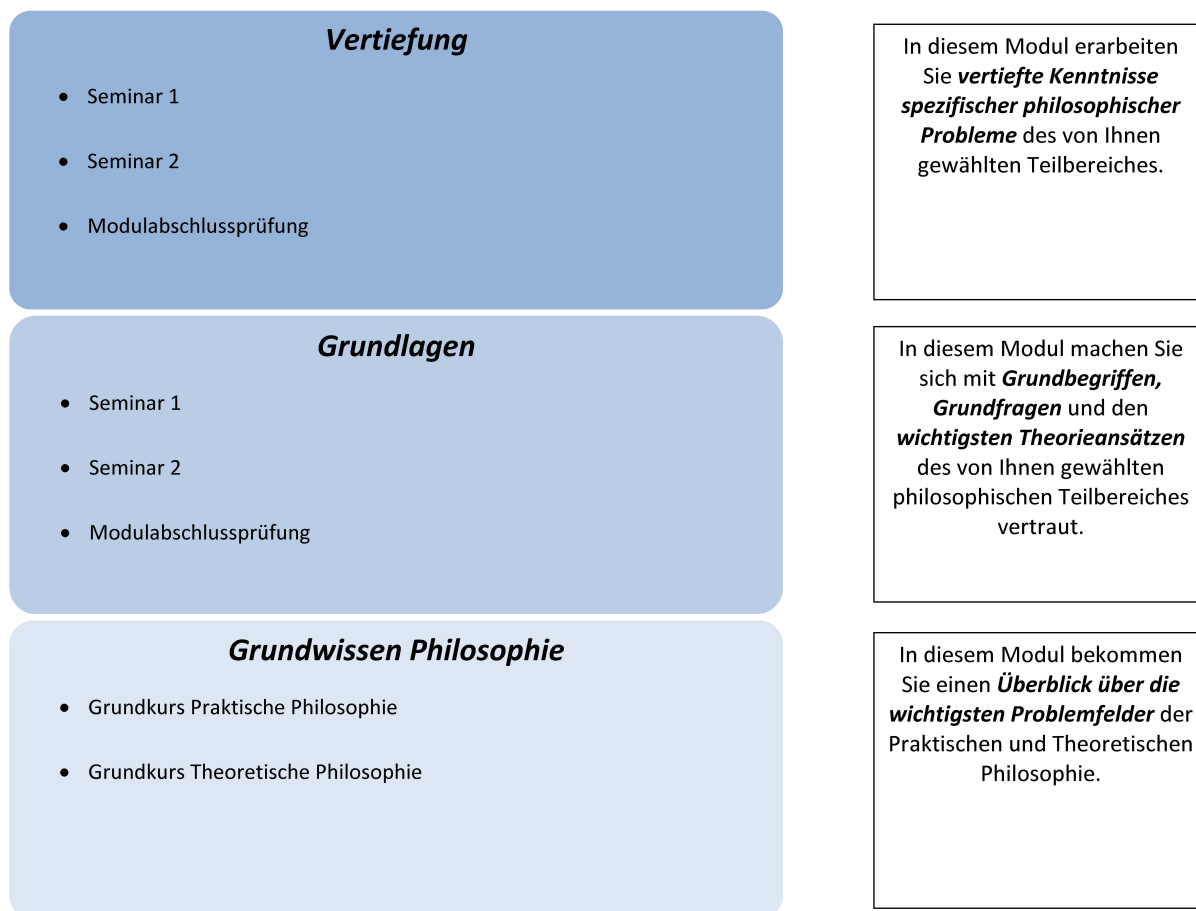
Vertiefung

- Seminar 1
- Seminar 2
- Modulabschlussprüfung

In diesem Modul erarbeiten Sie vertiefte Kenntnisse spezifischer philosophischer Probleme des von Ihnen gewählten Teilbereiches.

Grundlagen

- Seminar 1
- Seminar 2
- Modulabschlussprüfung

In diesem Modul machen Sie sich mit Grundbegriffen, Grundfragen und den wichtigsten Theorieansätzen des von Ihnen gewählten philosophischen Teilbereiches vertraut.

Grundwissen Philosophie

- Grundkurs Praktische Philosophie
- Grundkurs Theoretische Philosophie

In diesem Modul bekommen Sie einen Überblick über die wichtigsten Problemfelder der Praktischen und Theoretischen Philosophie.